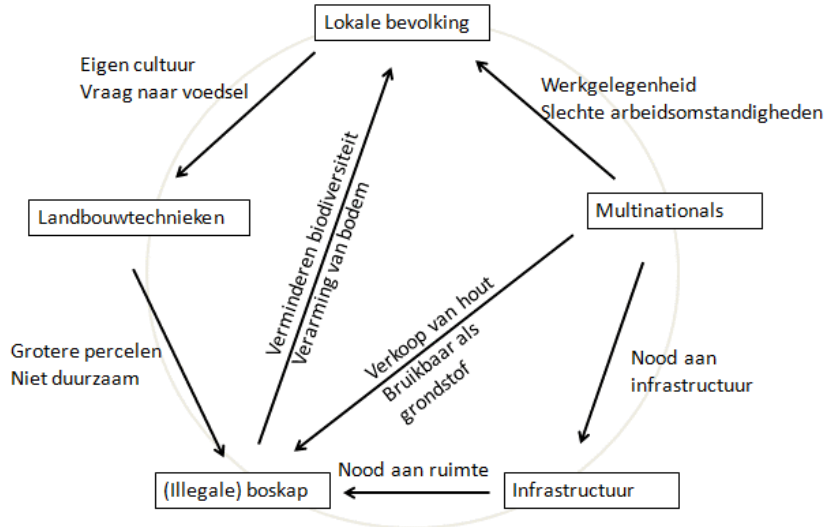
Lokale bevolking

Eigen cultuur
Vraag naar voedsel

Werkgelegenheid
Slechte arbeidsomstandigheden

Landbouwtechnieken

Verminderen biodiversiteit
Verarming van bodem

Multinationals

Grotere percelen
Niet duurzaam

Verkoop van hout
Bruikbaar als grondstof

Nood aan infrastructuur

Nood aan ruimte

(Illegale) boskap

Infrastructuur